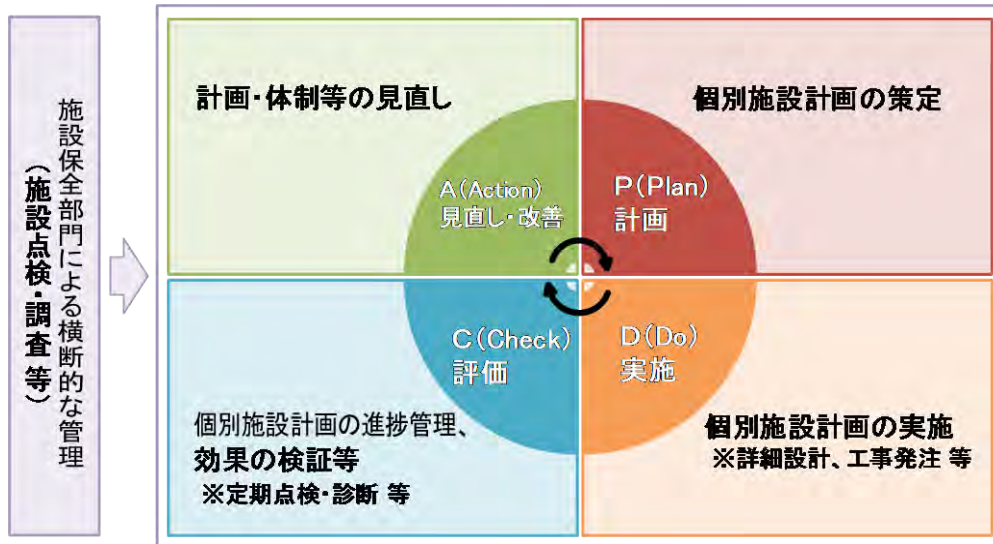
施設保全部門による横断的な管理
（施設点検・調査等）

計画・体制等の見直し

個別施設計画の策定

A（Action）
見直し・改善

P（Plan）
計画

C（Check）
評価

D（Do）
実施

個別施設計画の進捗管理、
効果の検証等
※定期点検・診断 等

個別施設計画の実施
※詳細設計、工事発注 等